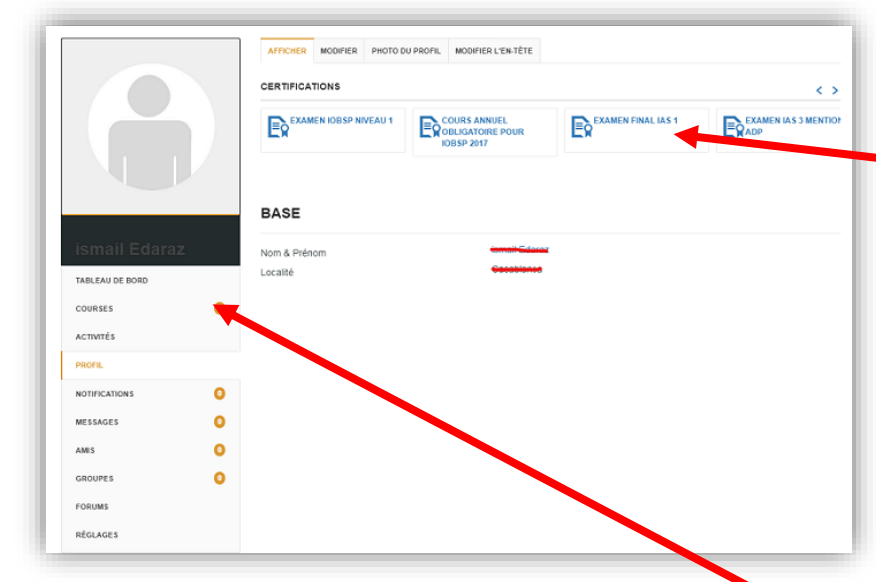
ismail Edaraz

TABLEAU DE BORD
COURSES
ACTIVITÉS
PROFIL
NOTIFICATIONS 0
MESSAGES 0
AMIS 0
GROUPES 0
FORUMS
RÉGLAGES

AFFICHER | MODIFIER | PHOTO DU PROFIL | MODIFIER L'EN-TÊTE

CERTIFICATIONS

EXAMEN IOBSP NIVEAU 1
COURS ANNUEL OBLIGATOIRE POUR IOBSP 2017
EXAMEN FINAL IAS 1
EXAMEN IAS 3 MENTION ADP

BASE

Nom & Prénom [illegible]
Localité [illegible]